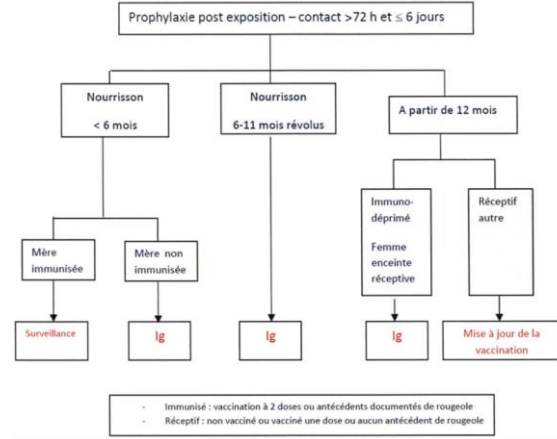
Prophylaxie post exposition – contact >72 h et ≤ 6 jours

Nourrisson

< 6 mois

Nourrisson

6-11 mois révolus

A partir de 12 mois

Mère immunisée

Mère non immunisée

Immuno-déprimé

Femme enceinte réceptive

Réceptif autre

Surveillance

Ig

Ig

Ig

Mise à jour de la vaccination

- Immunisé : vaccination à 2 doses ou antécédents documentés de rougeole
- Réceptif : non vacciné ou vacciné une dose ou aucun antécédent de rougeole